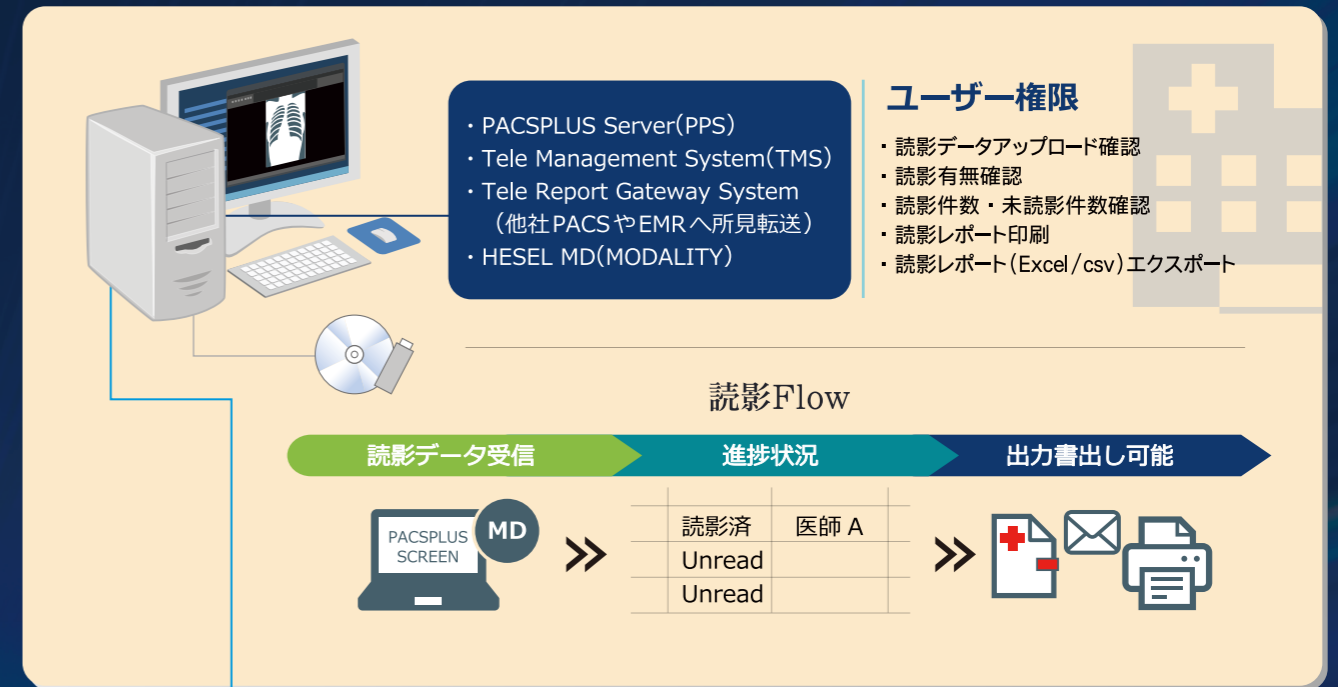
・PACSPLUS Server(PPS)
・Tele Management System(TMS)
・Tele Report Gateway System (他社PACSやEMRへ所見転送)
・HESEL MD(MODALITY)

ユーザー権限

・読影データアップロード確認
・読影有無確認
・読影件数・未読影件数確認
・読影レポート印刷
・読影レポート(Excel/csv)エクスポート

読影Flow

読影データ受信
進捗状況
出力書出し可能

PACSPLUS SCREEN
MD

| 読影済 | 医師 A |
|---|---|
| Unread | |
| Unread | |